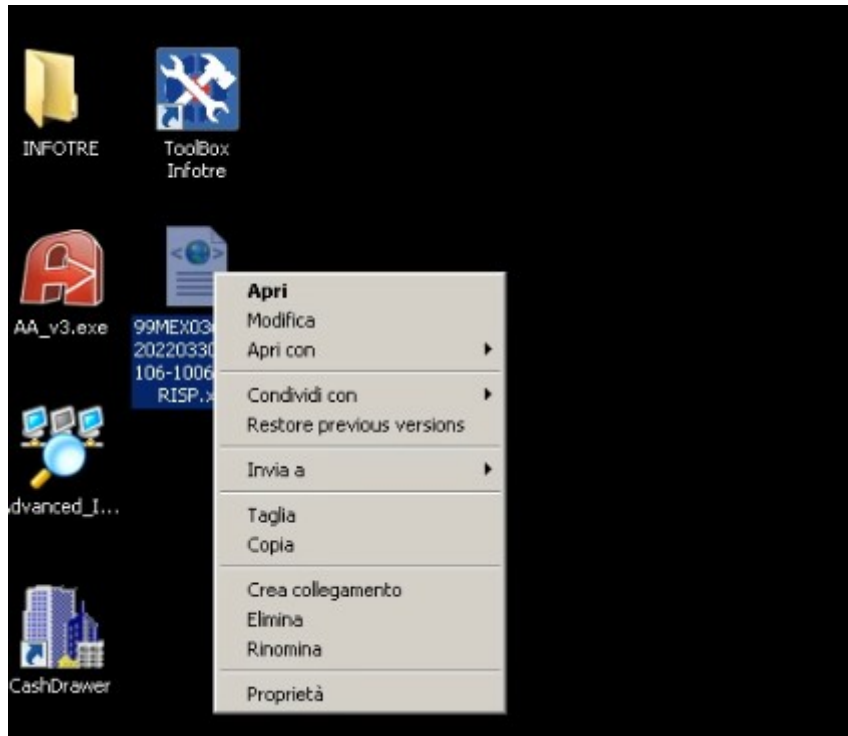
INFOTRE

ToolBox Infotre

AA_v3.exe

99MEX03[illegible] 20220330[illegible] 106-1006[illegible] RISP.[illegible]

dvanced_I...

CashDrawer

Apri
Modifica
Apri con
Condividi con
Restore previous versions
Invia a
Taglia
Copia
Crea collegamento
Elimina
Rinomina
Proprietà